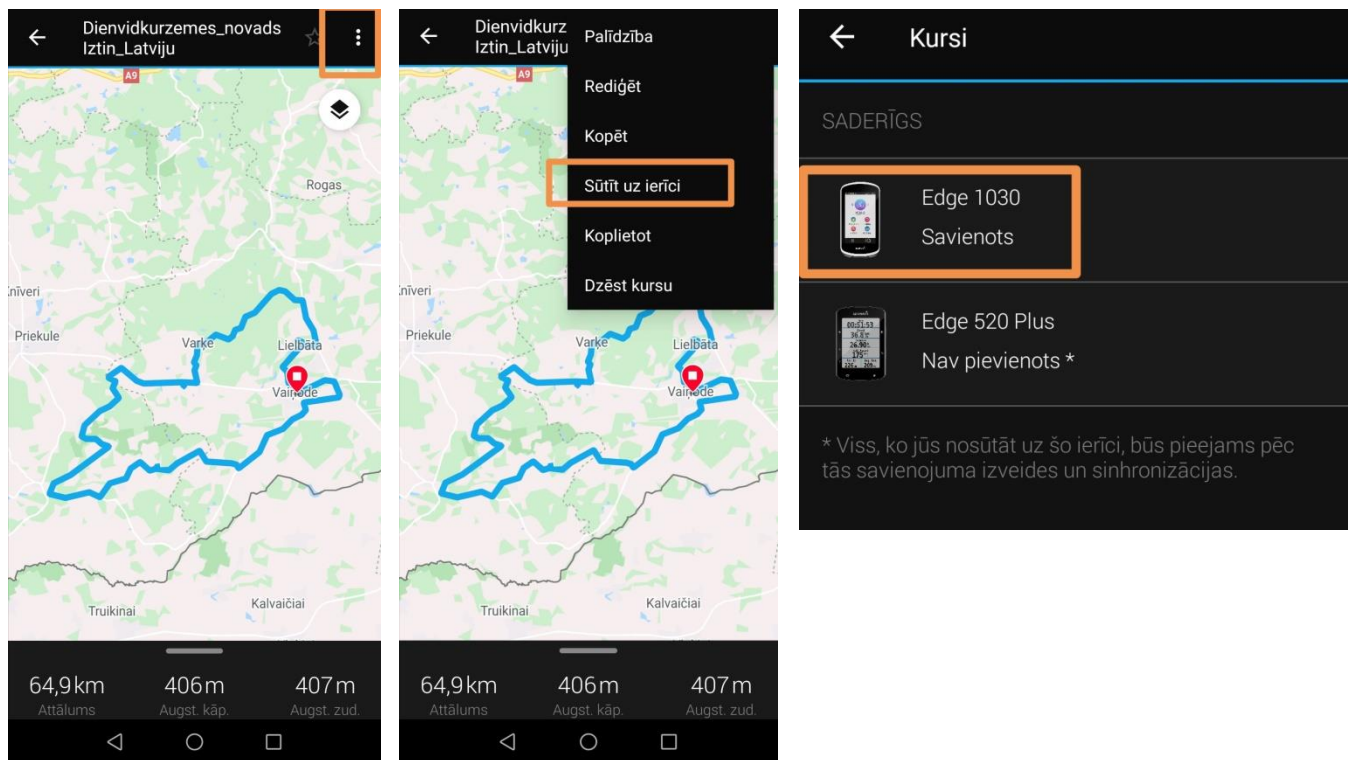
Dienvidkurzemes_novads Iztin_Latviju

A9

Rogas

žņiveri

Priekule

Varke

Lielbāta

Vaiņode

Truikinai

Kalvaičiai

64,9km
Attālums

406m
Augst. kāp.

407m
Augst. zud.

Dienvidkurz Iztin_Latviju

Palīdzība

Rediģēt

Kopēt

Sūtīt uz ierīci

Koplietot

Dzēst kursu

A9

žņiveri

Priekule

Varke

Lielbāta

Vaiņode

Truikinai

Kalvaičiai

64,9km
Attālums

406m
Augst. kāp.

407m
Augst. zud.

Kursi

SADERĪGS

Edge 1030
Savienots

Edge 520 Plus
Nav pievienots *

* Viss, ko jūs nosūtāt uz šo ierīci, būs pieejams pēc tās savienojuma izveides un sinhronizācijas.